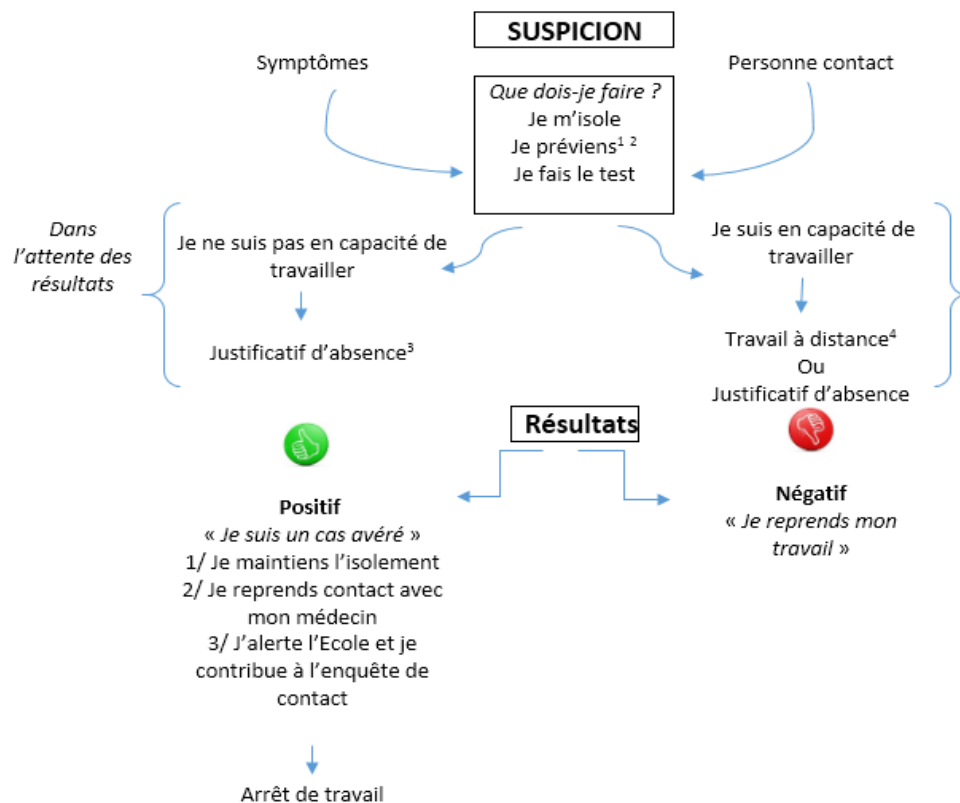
SUSPICION

Symptômes

Personne contact

Que dois-je faire ?
Je m'isole
Je préviens$^{1\ 2}$
Je fais le test

Dans l'attente des résultats

Je ne suis pas en capacité de travailler

Justificatif d'absence$^{3}$

Je suis en capacité de travailler

Travail à distance$^{4}$
Ou
Justificatif d'absence

Résultats

Positif
« Je suis un cas avéré »
1/ Je maintiens l'isolement
2/ Je reprends contact avec mon médecin
3/ J'alerte l'Ecole et je contribue à l'enquête de contact

Arrêt de travail

Négatif
« Je reprends mon travail »